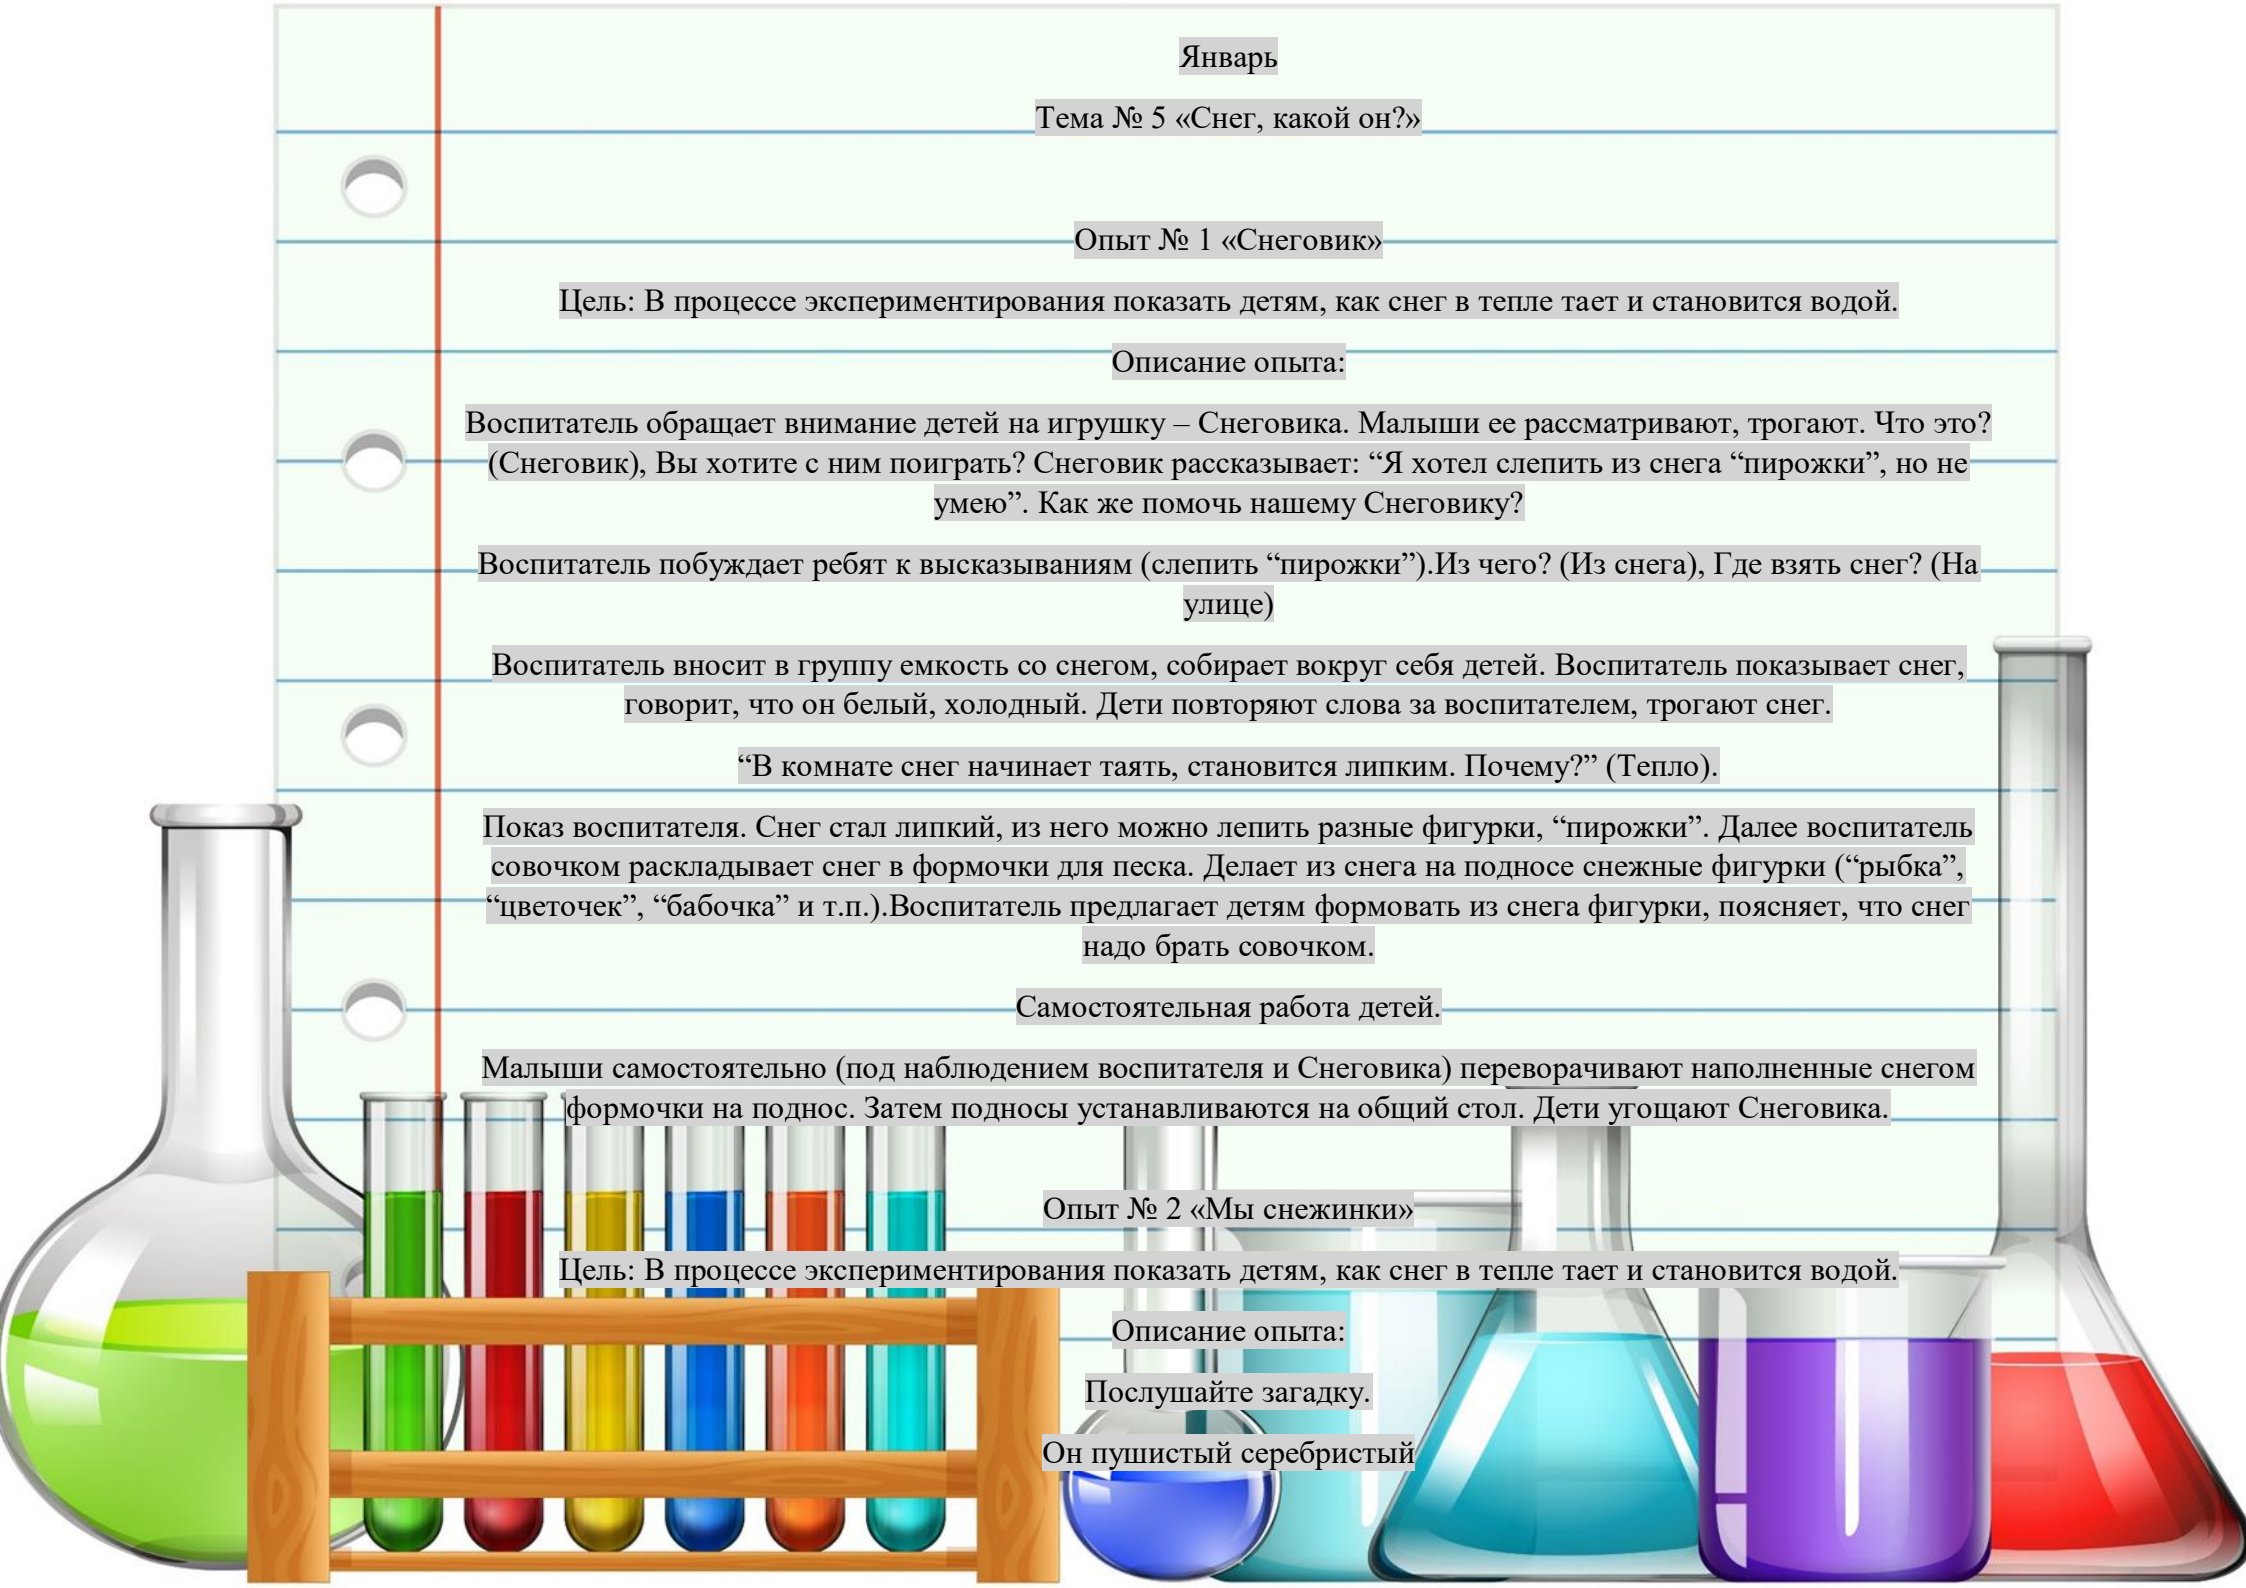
Январь

Тема № 5 «Снег, какой он?»

Опыт № 1 «Снеговик»

Цель: В процессе экспериментирования показать детям, как снег в тепле тает и становится водой.

Описание опыта:

Воспитатель обращает внимание детей на игрушку – Снеговика. Малыши ее рассматривают, трогают. Что это? (Снеговик), Вы хотите с ним поиграть? Снеговик рассказывает: “Я хотел слепить из снега “пирожки”, но не умею”. Как же помочь нашему Снеговику?

Воспитатель побуждает ребят к высказываниям (слепить “пирожки”).Из чего? (Из снега), Где взять снег? (На улице)

Воспитатель вносит в группу емкость со снегом, собирает вокруг себя детей. Воспитатель показывает снег, говорит, что он белый, холодный. Дети повторяют слова за воспитателем, трогают снег.

“В комнате снег начинает таять, становится липким. Почему?” (Тепло).

Показ воспитателя. Снег стал липкий, из него можно лепить разные фигурки, “пирожки”. Далее воспитатель совочком раскладывает снег в формочки для песка. Делает из снега на подносе снежные фигурки (“рыбка”, “цветочек”, “бабочка” и т.п.).Воспитатель предлагает детям формовать из снега фигурки, поясняет, что снег надо брать совочком.

Самостоятельная работа детей.

Малыши самостоятельно (под наблюдением воспитателя и Снеговика) переворачивают наполненные снегом формочки на поднос. Затем подносы устанавливаются на общий стол. Дети угощают Снеговика.

Опыт № 2 «Мы снежинки»

Цель: В процессе экспериментирования показать детям, как снег в тепле тает и становится водой.

Описание опыта:

Послушайте загадку.

Он пушистый серебристый